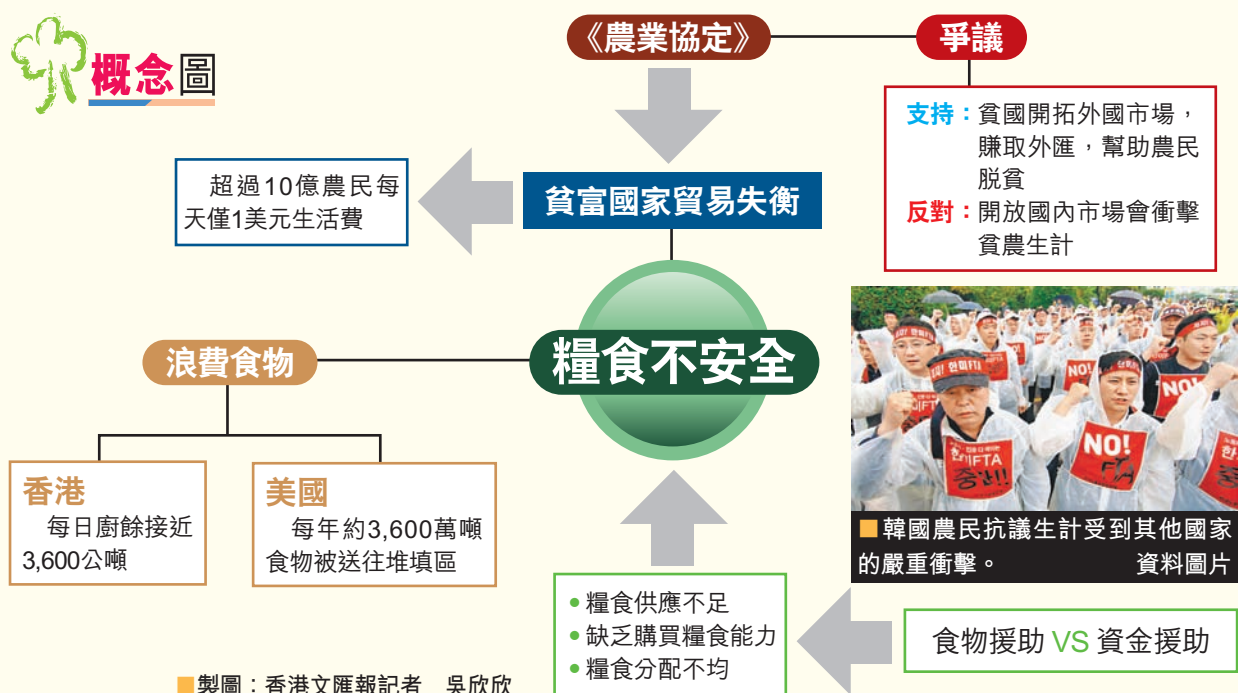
概念圖

《農業協定》

爭議

支持：貧國開拓外國市場，賺取外匯，幫助農民脫貧
反對：開放國內市場會衝擊貧農生計

超過10億農民每天僅1美元生活費

貧富國家貿易失衡

糧食不安全

浪費食物

香港
每日廚餘接近3,600公噸

美國
每年約3,600萬噸食物被送往堆填區

NO!
한미FTA
NO!
NO!

■韓國農民抗議生計受到其他國家的嚴重衝擊。 資料圖片

• 糧食供應不足
• 缺乏購買糧食能力
• 糧食分配不均

食物援助 VS 資金援助

■製圖：香港文匯報記者 吳欣欣